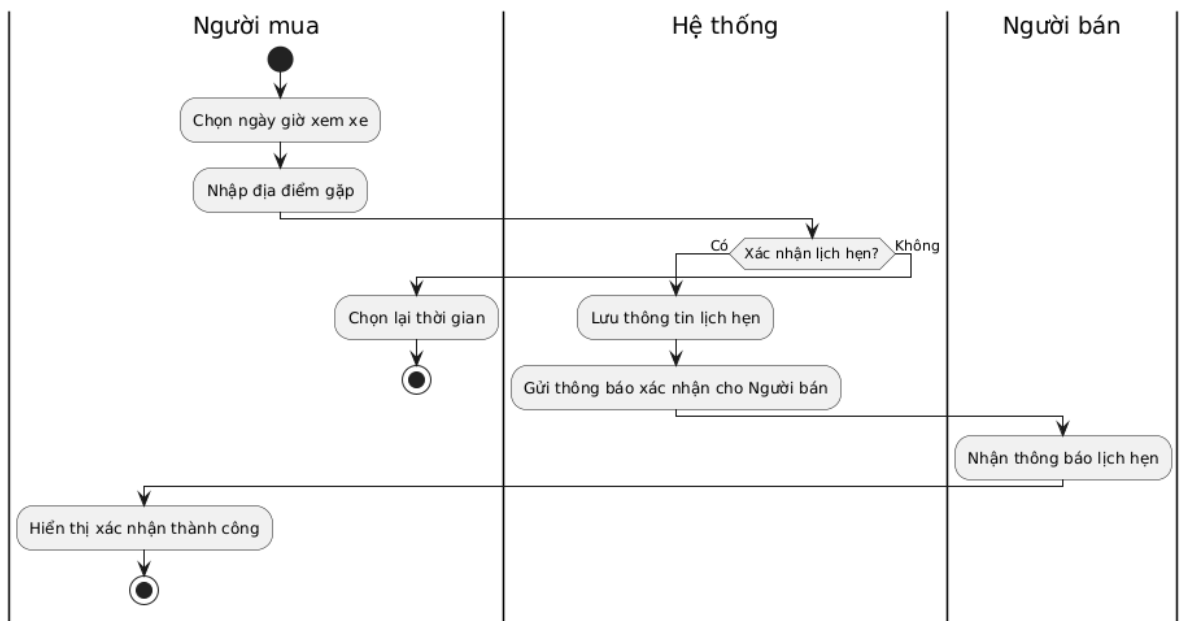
Người mua

Hệ thống

Người bán

Chọn ngày giờ xem xe

Nhập địa điểm gặp

Có

Xác nhận lịch hẹn?

Không

Chọn lại thời gian

Lưu thông tin lịch hẹn

Gửi thông báo xác nhận cho Người bán

Nhận thông báo lịch hẹn

Hiển thị xác nhận thành công